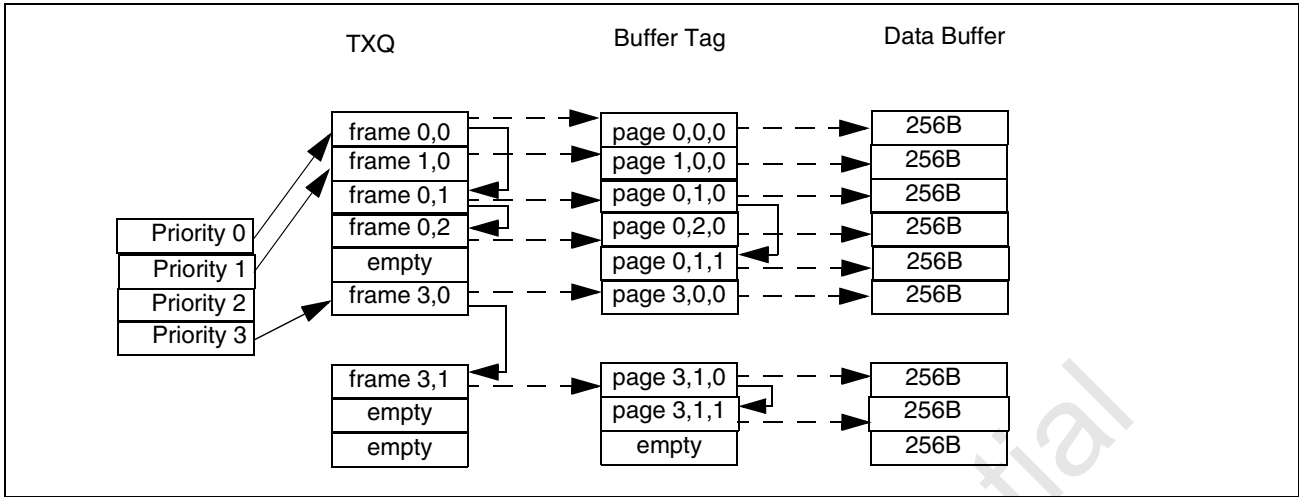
TXQ

Buffer Tag

Data Buffer

frame 0,0
frame 1,0
frame 0,1
frame 0,2
empty
frame 3,0

page 0,0,0
page 1,0,0
page 0,1,0
page 0,2,0
page 0,1,1
page 3,0,0

256B
256B
256B
256B
256B
256B

Priority 0
Priority 1
Priority 2
Priority 3

frame 3,1
empty
empty

page 3,1,0
page 3,1,1
empty

256B
256B
256B

tial